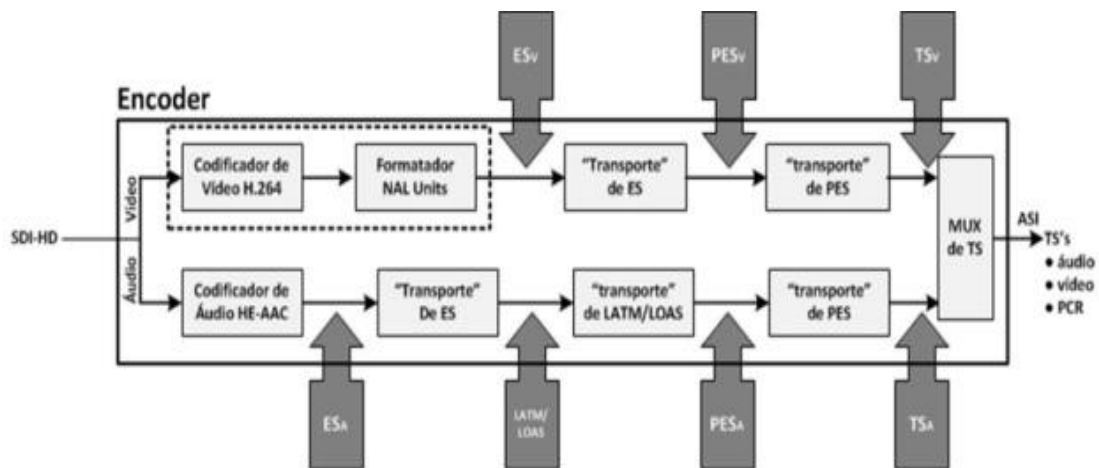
ESV

PESV

TSV

Encoder

Vídeo

Codificador de Vídeo H.264

Formatador NAL Units

"Transporte" de ES

"transporte" de PES

SDI-HD

Áudio

MUX de TS

ASI

TS's

• áudio

• vídeo

• PCR

Codificador de Áudio HE-AAC

"Transporte" De ES

"transporte" de LATM/LOAS

"transporte" de PES

ESA

LATM/ LOAS

PESA

TSA